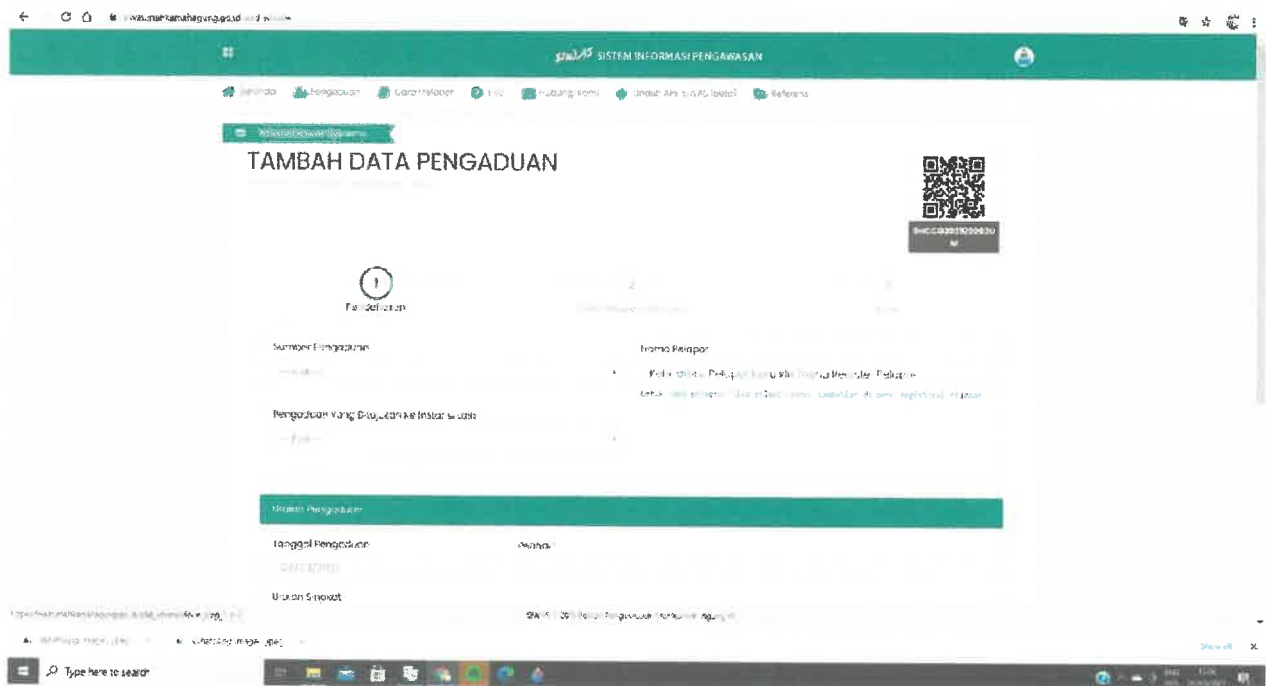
siwas.mahkamahagung.go.id

SIWAS SISTEM INFORMASI PENGAWASAN

Beranda Pengaduan Cara Melapor FAQ Hubungi Kami Unduh Aplikasi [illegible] Referensi

TAMBAH DATA PENGADUAN

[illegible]

1 Pendaftaran 2 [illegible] 3 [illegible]

Sumber Pengaduan

-- Pilih --

Nama Pelapor

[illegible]

Pengaduan Yang Ditujukan Ke Instansi/Satker

-- Pilih --

Uraian Pengaduan

Tanggal Pengaduan

Perihal

Uraian Singkat

SIWAS | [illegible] Mahkamah Agung RI

Type here to search

Show all